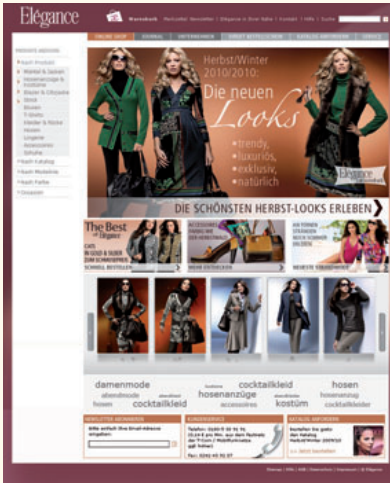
Elegance

Warenkorb | Merkzettel | Newsletter | Elegance in Ihrer Nähe | Kontakt | Hilfe | Suche

ONLINE SHOP | JOURNAL | UNTERNEHMEN | DIREKT BESTELLSCHEIN | KATALOG ANFORDERN | SERVICE

PRODUKTE AUSWAHL

Nach Produkt
Mäntel & Jacken
Hosenanzüge & Kostüme
Blazer & Etuikleider
Strick
Blusen
T-Shirts
Kleider & Röcke
Hosen
Lingerie
Accessoires
Schuhe
Nach Katalog
Nach Modelinie
Nach Farbe
Grössen

Herbst/Winter 2010/2011:

Die neuen Looks

•trendy,
•luxuriös,
•exklusiv,
•natürlich

Elegance

DIE SCHÖNSTEN HERBST-LOOKS ERLEBEN

The Best of Elegance

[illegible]

SCHNELL BESTELLEN

ACCESSOIRES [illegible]

MEHR ENTDECKEN

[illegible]

NEUESTE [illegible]

damenmode cocktailkleid hosen
abendmode hosenanzüge kostüm hosenanzug
hosen cocktailkleid accessoires

NEWSLETTER ABONNIEREN

Bitte einfach Ihre Email-Adresse eingeben:

KUNDENSERVICE

Telefon: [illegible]

Fax: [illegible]

KATALOG ANFORDERN

Bestellen Sie gratis den Katalog Herbst/Winter 2009/10

Jetzt bestellen

Sitemap | AGBs | Hilfe | Datenschutz | Impressum | © Elegance